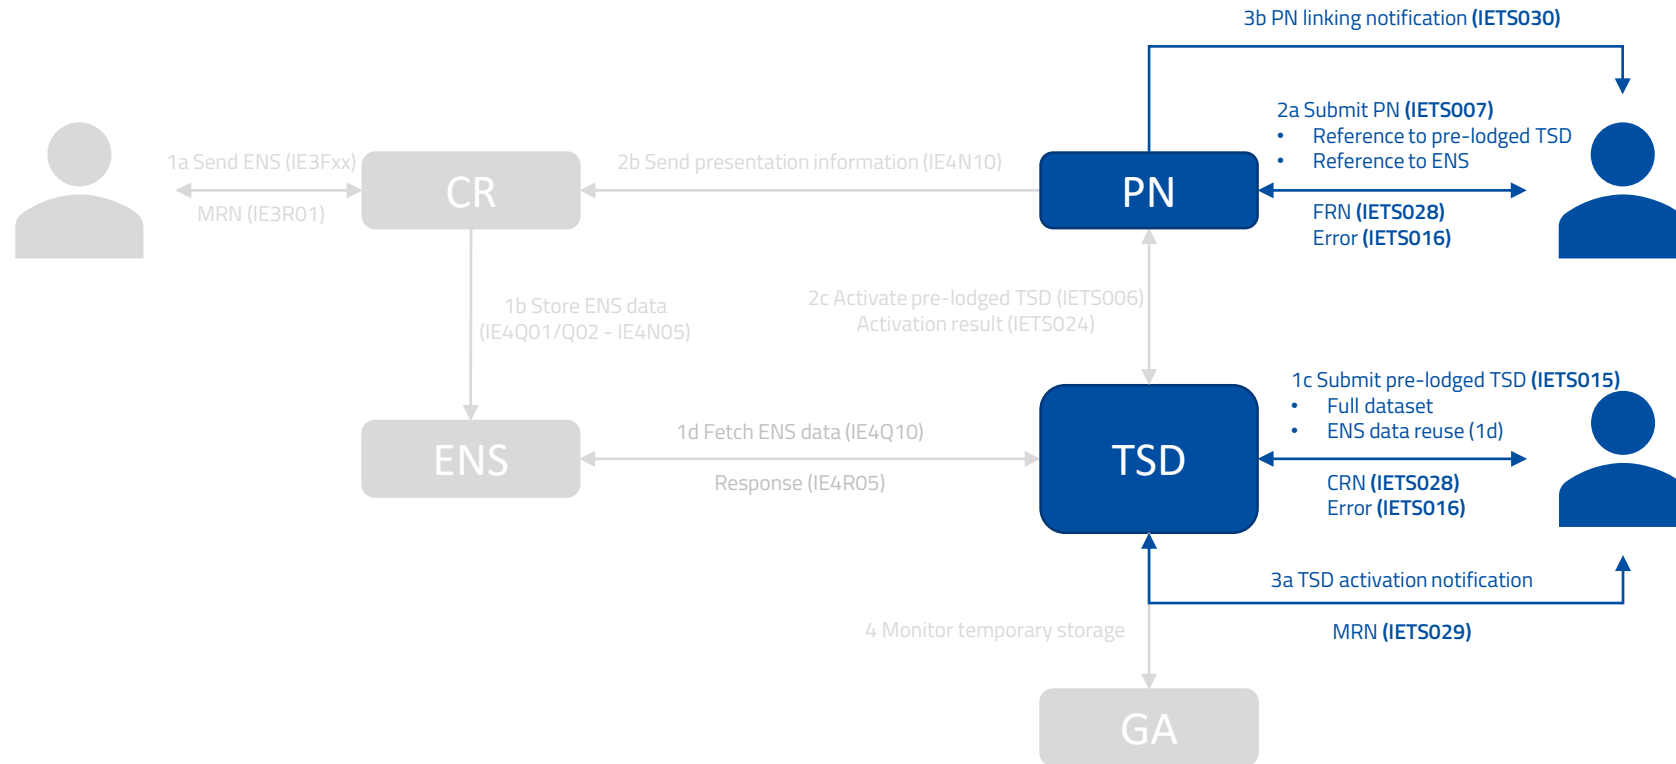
3b PN linking notification **(IETS030)**

2a Submit PN **(IETS007)**
• Reference to pre-lodged TSD
• Reference to ENS

1a Send ENS (IE3Fxx)

CR

2b Send presentation information (IE4N10)

PN

MRN (IE3R01)

FRN **(IETS028)**
Error **(IETS016)**

1b Store ENS data
(IE4Q01/Q02 - IE4N05)

2c Activate pre-lodged TSD (IETS006)
Activation result (IETS024)

1c Submit pre-lodged TSD **(IETS015)**
• Full dataset
• ENS data reuse (1d)

ENS

1d Fetch ENS data (IE4Q10)

TSD

Response (IE4R05)

CRN **(IETS028)**
Error **(IETS016)**

3a TSD activation notification

4 Monitor temporary storage

MRN **(IETS029)**

GA